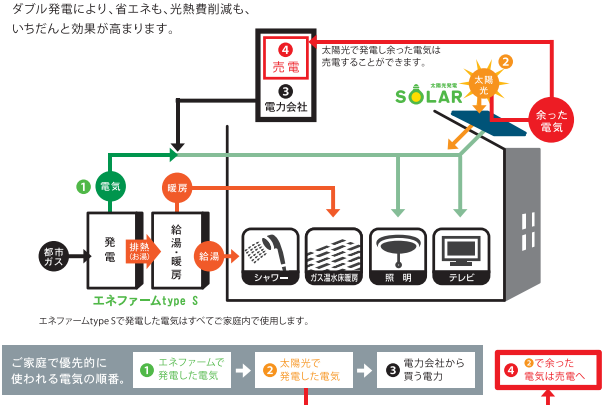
ダブル発電により、省エネも、光熱費削減も、いちだんと効果が高まります。

❹ 売電
❸ 電力会社

太陽光で発電し余った電気は売電することができます。

太陽光発電
SOLAR

❷ 太陽光

余った電気

❶ 電気

暖房

都市ガス

発電

排熱(お湯)

給湯・暖房

給湯

シャワー

ガス温水床暖房

照明

テレビ

エネファームtype S

エネファームtype Sで発電した電気はすべてご家庭内で使用します。

ご家庭で優先的に使われる電気の順番。

❶ エネファームで発電した電気

❷ 太陽光で発電した電気

❸ 電力会社から買う電力

❹ ❷で余った電気は売電へ